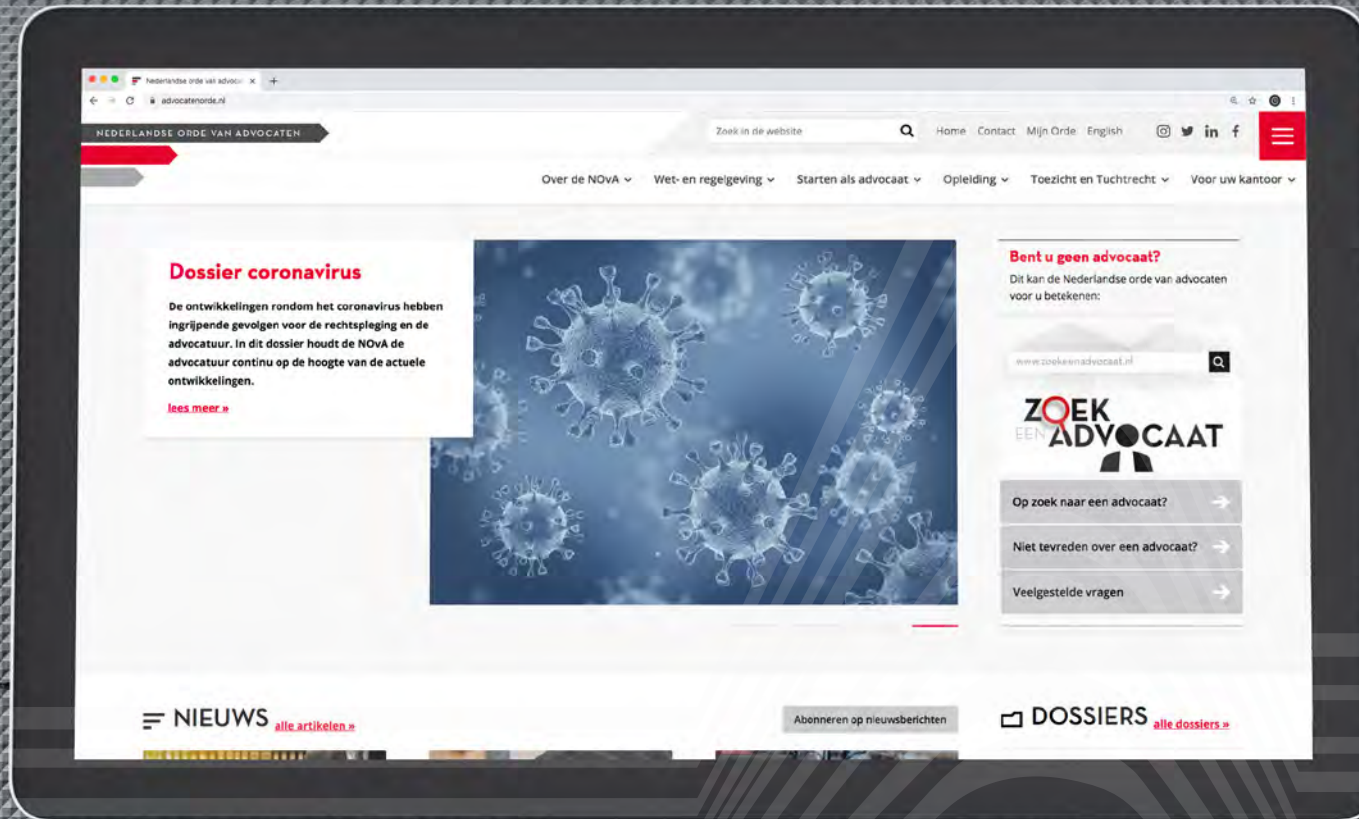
Nederlandse orde van advocat ×
advocatenorde.nl

NEDERLANDSE ORDE VAN ADVOCATEN

Zoek in de website
Home Contact Mijn Orde English

Over de NOvA Wet- en regelgeving Starten als advocaat Opleiding Toezicht en Tuchtrecht Voor uw kantoor

Dossier coronavirus

De ontwikkelingen rondom het coronavirus hebben ingrijpende gevolgen voor de rechtspleging en de advocatuur. In dit dossier houdt de NOvA de advocatuur continu op de hoogte van de actuele ontwikkelingen.

lees meer »

Bent u geen advocaat?

Dit kan de Nederlandse orde van advocaten voor u betekenen:

www.zoekeenadvocaat.nl

ZOEK EEN ADVOCAAT

Op zoek naar een advocaat?

Niet tevreden over een advocaat?

Veelgestelde vragen

NIEUWS alle artikelen »

Abonneren op nieuwsberichten

DOSSIERS alle dossiers »